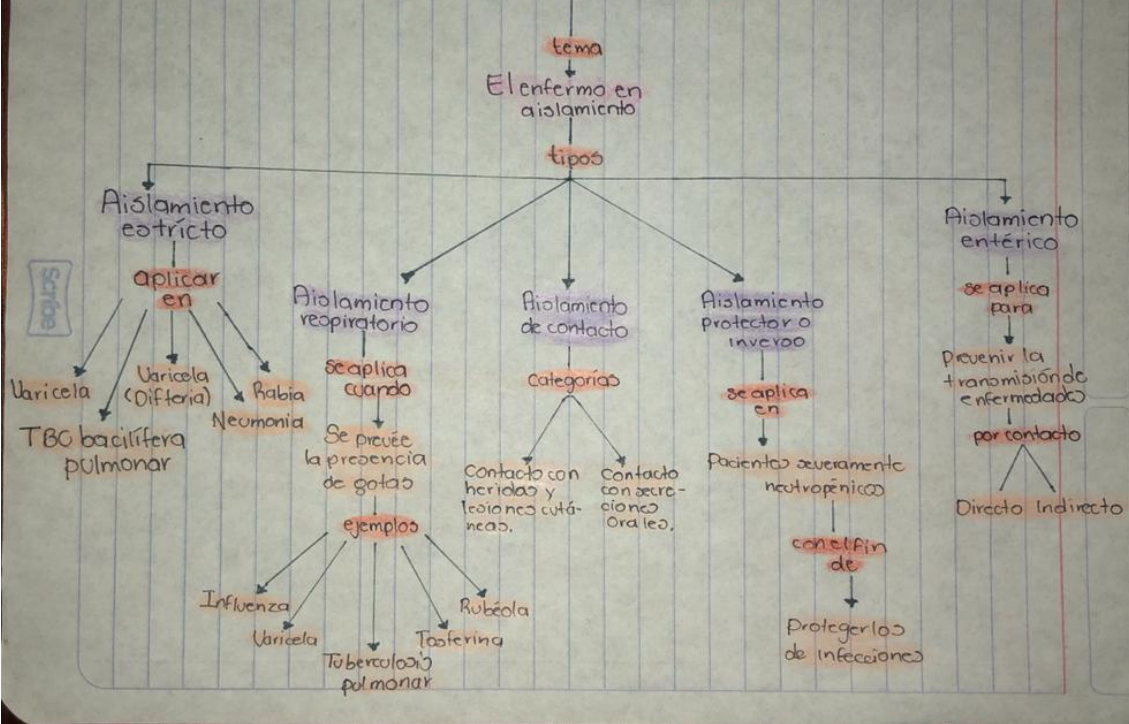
tema

El enfermo en aislamiento

tipos

Aislamiento estricto

aplicar en

Varicela

TBC bacilífera pulmonar

Varicela (Difteria)

Neumonia

Rabia

Aislamiento respiratorio

se aplica cuando

Se prevée la presencia de gotas

ejemplos

Influenza

Varicela

Tuberculosis pulmonar

Tosferina

Rubéola

Aislamiento de contacto

categorías

Contacto con heridas y lesiones cutáneas.

Contacto con secreciones orales.

Aislamiento protector o inverso

se aplica en

Pacientes severamente neutropénicos

con el fin de

protegerlos de infecciones

Aislamiento entérico

se aplica para

Prevenir la transmisión de enfermedades

por contacto

Directo

Indirecto

Scribe